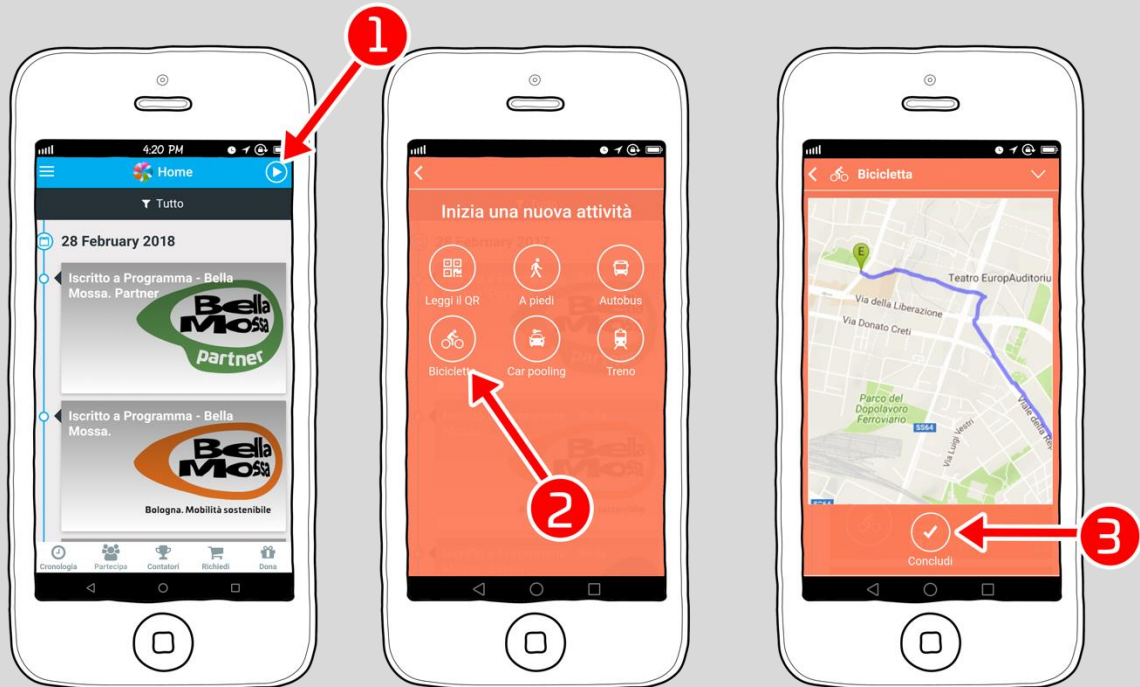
1

4:20 PM

Home

Tutto

28 February 2018

Iscritto a Programma - Bella Mossa. Partner

Bella Mossa partner

Iscritto a Programma - Bella Mossa.

Bella Mossa

Bologna. Mobilità sostenibile

Cronologia Partecipa Contatori Richiedi Dona

Inizia una nuova attività

Leggi il QR A piedi Autobus

Bicicletta Car pooling Treno

2

Bicicletta

E

Teatro EuropAuditoriu

Via della Liberazione

Via Donato Creti

Parco del Dopolavoro Ferroviario

S564

Via Luigi Vestri

Viale della Re

Concludi

3